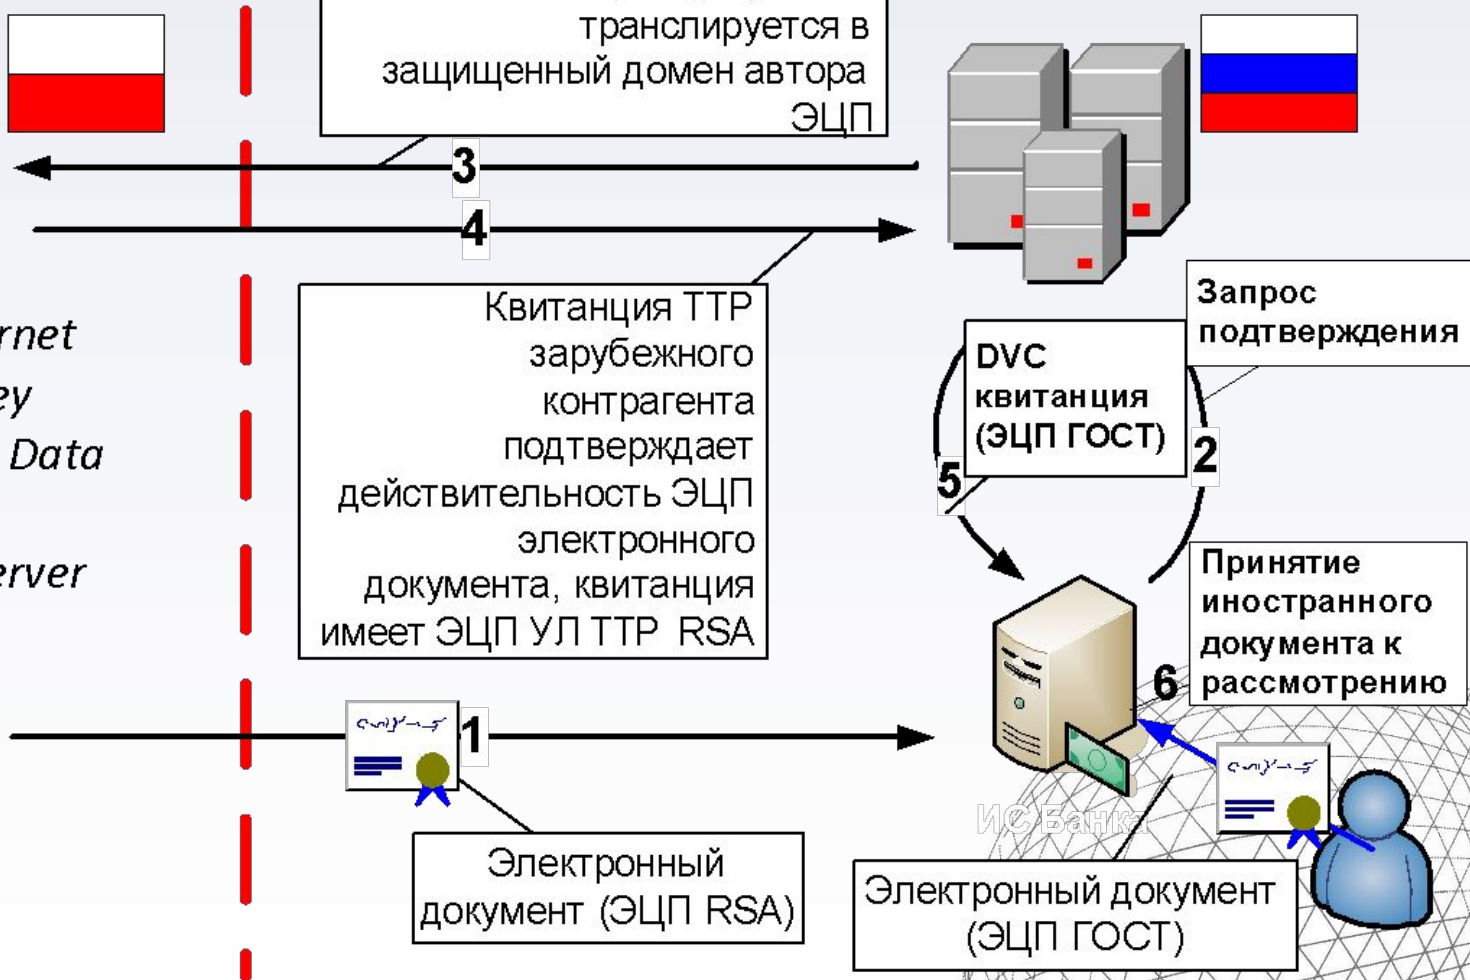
транслируется в защищенный домен автора ЭЦП

3

4

rnet
ey
Data
erver

Квитанция TTP зарубежного контрагента подтверждает действительность ЭЦП электронного документа, квитанция имеет ЭЦП УЛ TTP RSA

Запрос подтверждения

DVC квитанция (ЭЦП ГОСТ)

5

2

Принятие иностранного документа к рассмотрению

6

1

ИС Банка

Электронный документ (ЭЦП RSA)

Электронный документ (ЭЦП ГОСТ)